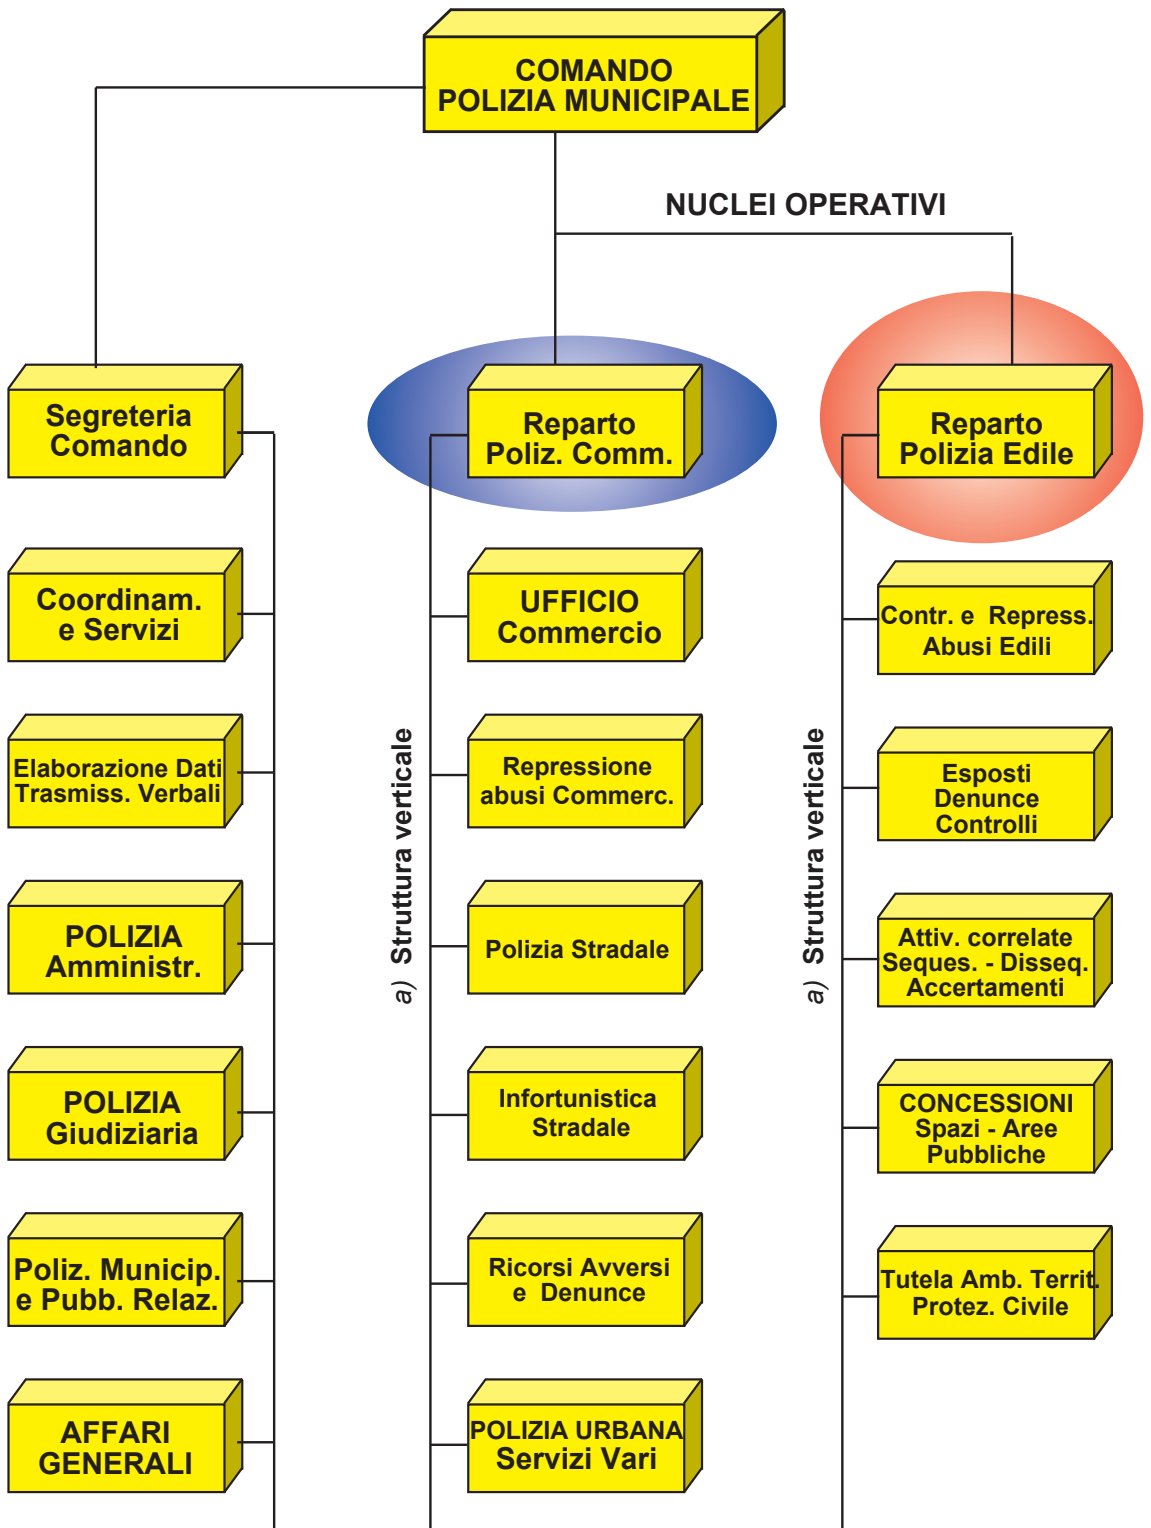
COMANDO
POLIZIA MUNICIPALE

NUCLEI OPERATIVI

Segreteria
Comando

Coordinam.
e Servizi

Elaborazione Dati
Trasmiss. Verbali

POLIZIA
Amministr.

POLIZIA
Giudiziaria

Poliz. Municip.
e Pubb. Relaz.

AFFARI
GENERALI

a) Struttura verticale

Reparto
Poliz. Comm.

UFFICIO
Commercio

Repressione
abusi Commerc.

Polizia Stradale

Infortunistica
Stradale

Ricorsi Avversi
e Denunce

POLIZIA URBANA
Servizi Vari

a) Struttura verticale

Reparto
Polizia Edile

Contr. e Repress.
Abusi Edili

Esposti
Denunce
Controlli

Attiv. correlate
Seques. - Disseq.
Accertamenti

CONCESSIONI
Spazi - Aree
Pubbliche

Tutela Amb. Territ.
Protez. Civile